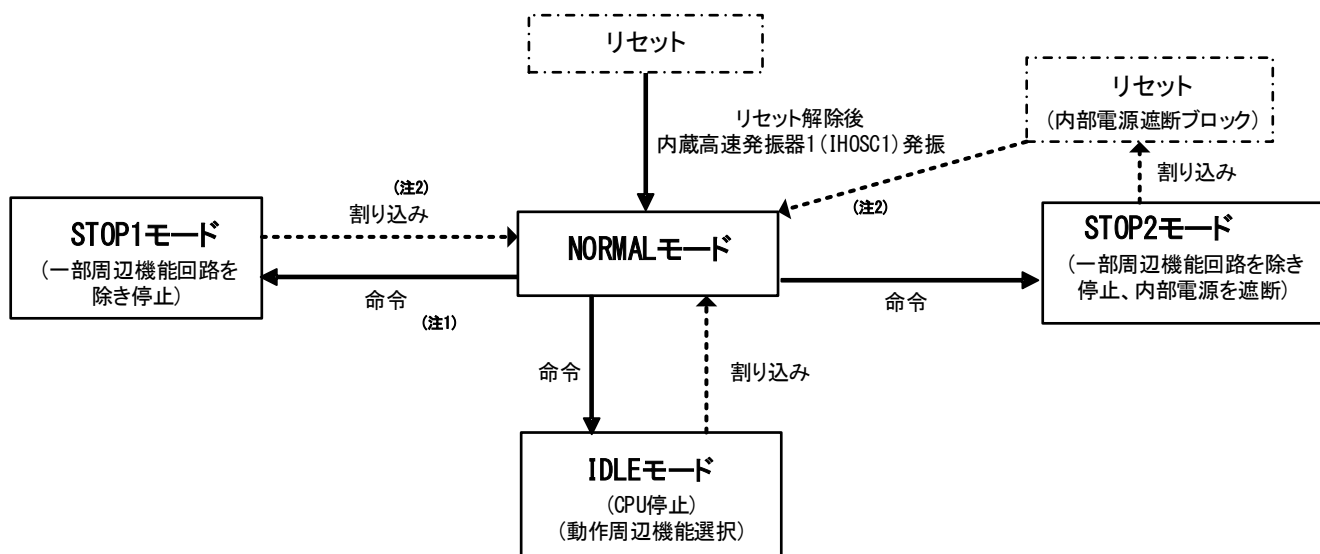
リセット

リセット解除後
内蔵高速発振器1(IHOSC1)発振

リセット
(内部電源遮断ブロック)

割り込み

(注2)
割り込み

(注2)

STOP1モード
(一部周辺機能回路を除き停止)

NORMALモード

STOP2モード
(一部周辺機能回路を除き停止、内部電源を遮断)

命令
(注1)

命令

命令

割り込み

IDLEモード
(CPU停止)
(動作周辺機能選択)